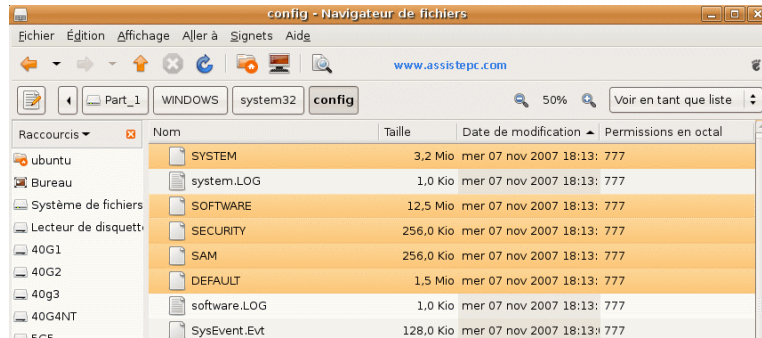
config - Navigateur de fichiers

Fichier Édition Affichage Aller à Signets Aide

www.assistepc.com

Part_1 WINDOWS system32 config

50%

Voir en tant que liste

Raccourcis

ubuntu
Bureau
Système de fichiers
Lecteur de disquette
40G1
40G2
40g3
40G4NT
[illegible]

| Nom | Taille | Date de modification | Permissions en octal |
|---|---|---|---|
| SYSTEM | 3,2 Mio | mer 07 nov 2007 18:13: | 777 |
| system.LOG | 1,0 Kio | mer 07 nov 2007 18:13: | 777 |
| SOFTWARE | 12,5 Mio | mer 07 nov 2007 18:13: | 777 |
| SECURITY | 256,0 Kio | mer 07 nov 2007 18:13: | 777 |
| SAM | 256,0 Kio | mer 07 nov 2007 18:13: | 777 |
| DEFAULT | 1,5 Mio | mer 07 nov 2007 18:13: | 777 |
| software.LOG | 1,0 Kio | mer 07 nov 2007 18:13: | 777 |
| SysEvent.Evt | 128,0 Kio | mer 07 nov 2007 18:13: | 777 |